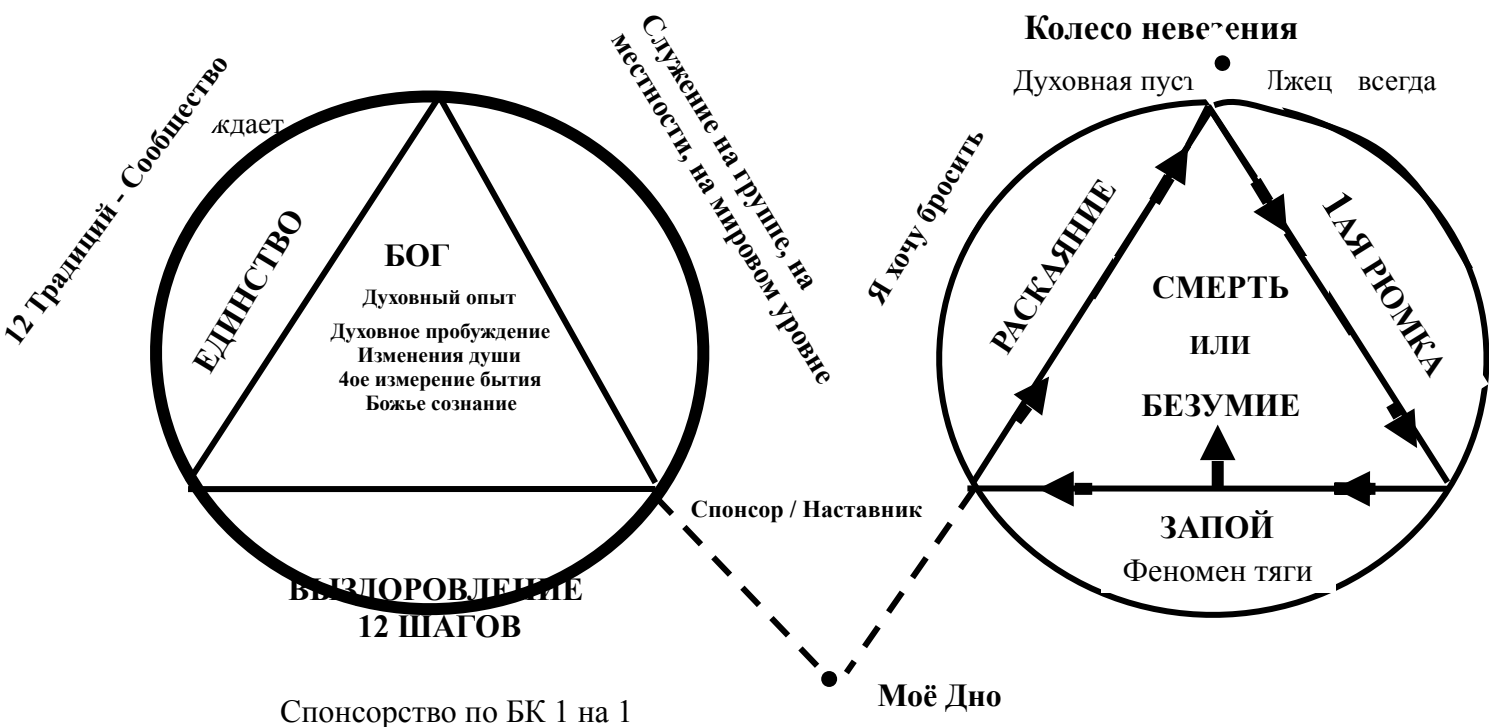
12 Традиций - Сообщество

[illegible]ждает

Служение на группе, на местности, на мировом уровне

ЕДИНСТВО

БОГ

Духовный опыт

Духовное пробуждение

Изменения души

4ое измерение бытия

Божье сознание

ВЫЗДОРОВЛЕНИЕ

12 ШАГОВ

Спонсорство по БК 1 на 1

Спонсор / Наставник

Моё Дно

Колесо неве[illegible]ения

Духовная пус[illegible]

Лжец всегда

Я хочу бросить

РАСКАЯНИЕ

1АЯ РЮМКА

СМЕРТЬ

ИЛИ

БЕЗУМИЕ

ЗАПОЙ

Феномен тяги